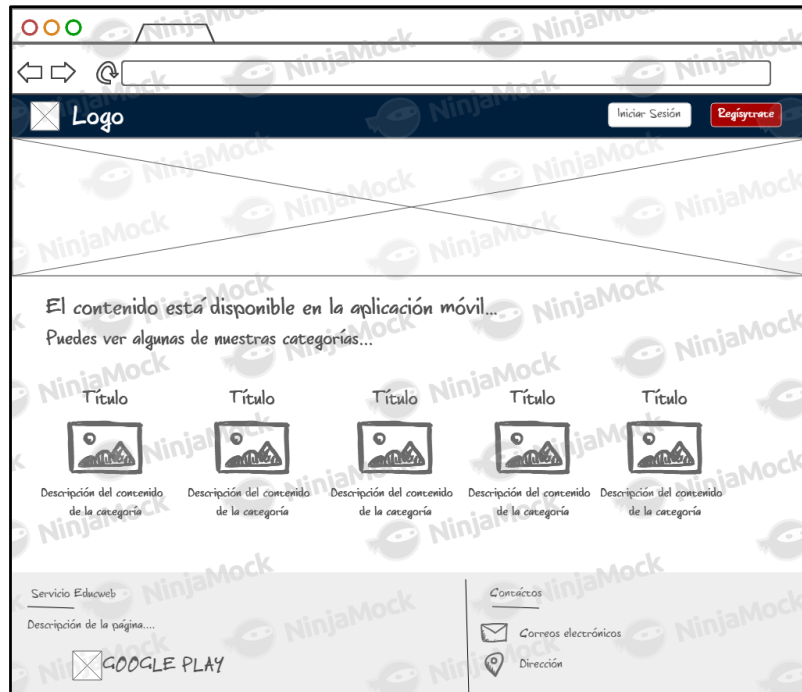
Logo

Iniciar Sesión

Regístrate

El contenido está disponible en la aplicación móvil...

Puedes ver algunas de nuestras categorías...

Título

Descripción del contenido de la categoría

Título

Descripción del contenido de la categoría

Título

Descripción del contenido de la categoría

Título

Descripción del contenido de la categoría

Título

Descripción del contenido de la categoría

Servicio Educweb

Descripción de la página....

GOOGLE PLAY

Contactos

Correos electrónicos

Dirección

NinjaMock